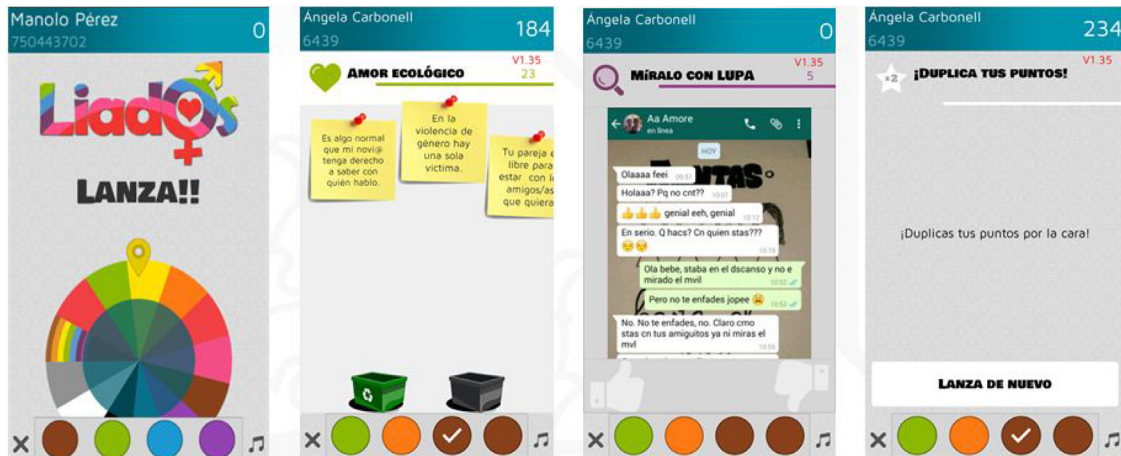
Manolo Pérez
750443702
0

Liados

LANZA!!

×

Ángela Carbonell
6439
184

AMOR ECOLÓGICO
V1.35
23

Es algo normal que mi novi@ tenga derecho a saber con quién hablo.

En la violencia de género hay una sola víctima.

Tu pareja e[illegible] libre para estar con l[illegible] amigos/as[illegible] que quiera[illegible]

×

Ángela Carbonell
6439
0

MÍRALO CON LUPA
V1.35
5

Aa Amore
en línea

HOY

Olaaaa feei 09:51

Holaaa? Pq no cnt?? 10:01

👍👍👍 genial eeh, genial 10:12

En serio. Q hacs? Cn quien stas??? 😒😒 10:19

Ola bebe, staba en el dscanso y no e mirado el mvil 10:52

Pero no te enfades jopee 😣 10:53

No. No te enfades, no. Claro cmo stas cn tus amiguitos ya ni miras el mvl 10:55

×

Ángela Carbonell
6439
234

×2 ¡DUPLICA TUS PUNTOS!
V1.35

¡Duplicas tus puntos por la cara!

LANZA DE NUEVO

×